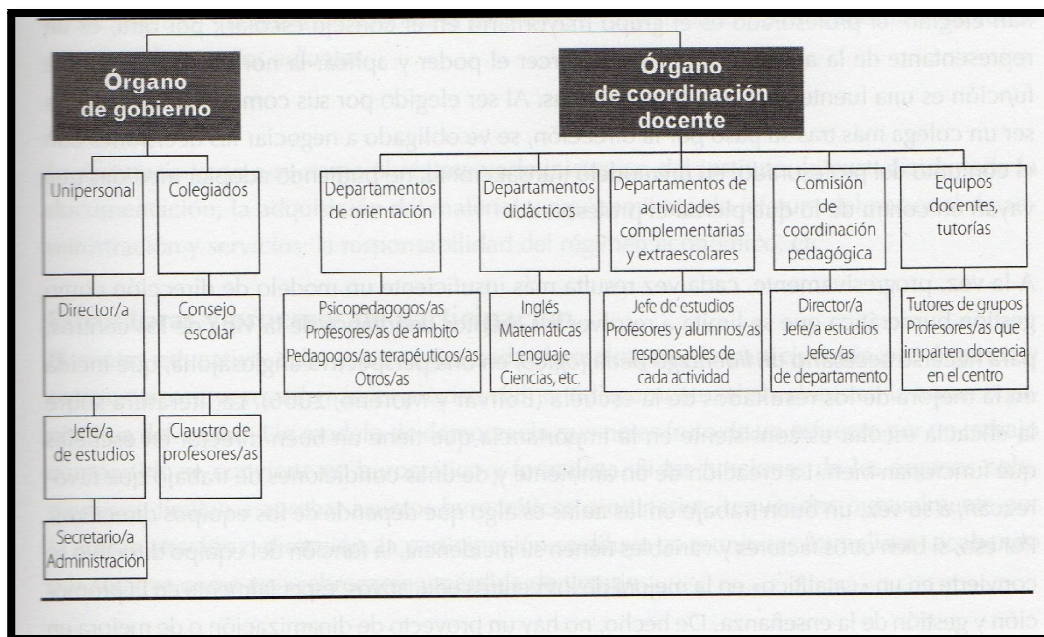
Órgano de gobierno

Órgano de coordinación docente

Unipersonal

Colegiados

Departamentos de orientación

Departamentos didácticos

Departamentos de actividades complementarias y extraescolares

Comisión de coordinación pedagógica

Equipos docentes, tutorías

Director/a

Consejo escolar

Psicopedagogos/as
Profesores/as de ámbito
Pedagogos/as terapéuticos/as
Otros/as

Inglés
Matemáticas
Lenguaje
Ciencias, etc.

Jefe de estudios
Profesores y alumnos/as responsables de cada actividad

Director/a
Jefe/a estudios
Jefes/as de departamento

Tutores de grupos
Profesores/as que imparten docencia en el centro

Jefe/a de estudios

Claustro de profesores/as

Secretario/a
Administración